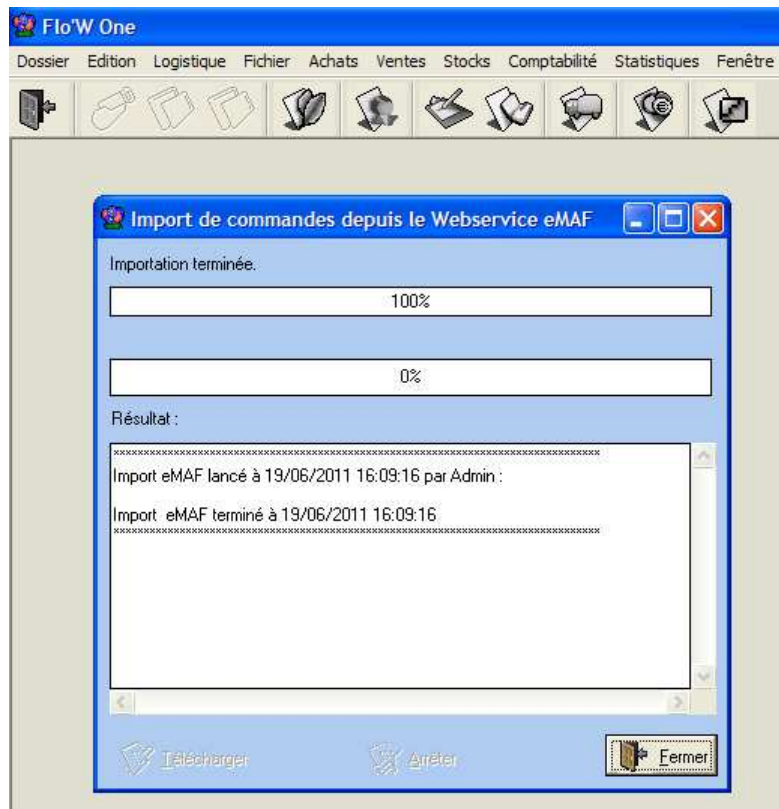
Flo'W One

Dossier Edition Logistique Fichier Achats Ventes Stocks Comptabilité Statistiques Fenêtre

Import de commandes depuis le Webservice eMAF

Importation terminée.

100%

0%

Résultat :

************************************************************************************

Import eMAF lancé à 19/06/2011 16:09:16 par Admin :

Import eMAF terminé à 19/06/2011 16:09:16

************************************************************************************

Télécharger

Arrêter

Fermer